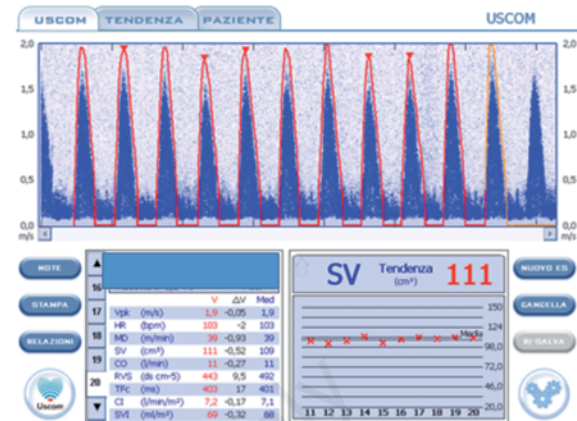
USCOM TENDENZA PAZIENTE USCOM

2,0
1,5
1,0
0,5
0,0
m/s

2,0
1,5
1,0
0,5
0,0
m/s

NOTE
STAMPA
RELAZIONI
Uscom

16
17
18
19
20

| | | V | ΔV | Med |
|---|---|---|---|---|
| Vpk | (m/s) | 1,9 | -0,05 | 1,9 |
| HR | (bpm) | 103 | -2 | 103 |
| MD | (m/min) | 39 | -0,93 | 39 |
| SV | (cm³) | 111 | -0,52 | 109 |
| CO | (l/min) | 11 | -0,27 | 11 |
| RVS | (ds cm⁵) | 443 | 9,5 | 492 |
| TFc | (ms) | 403 | 17 | 401 |
| CI | (l/min/m²) | 7,2 | -0,17 | 7,1 |
| SVI | (ml/m²) | 69 | -0,32 | 68 |

SV Tendenza (cm³) 111

150
124
Media
98,0
72,0
46,0
20,0

11 12 13 14 15 16 17 18 19 20

NUOVO ES
CANCELLA
SI SALVA